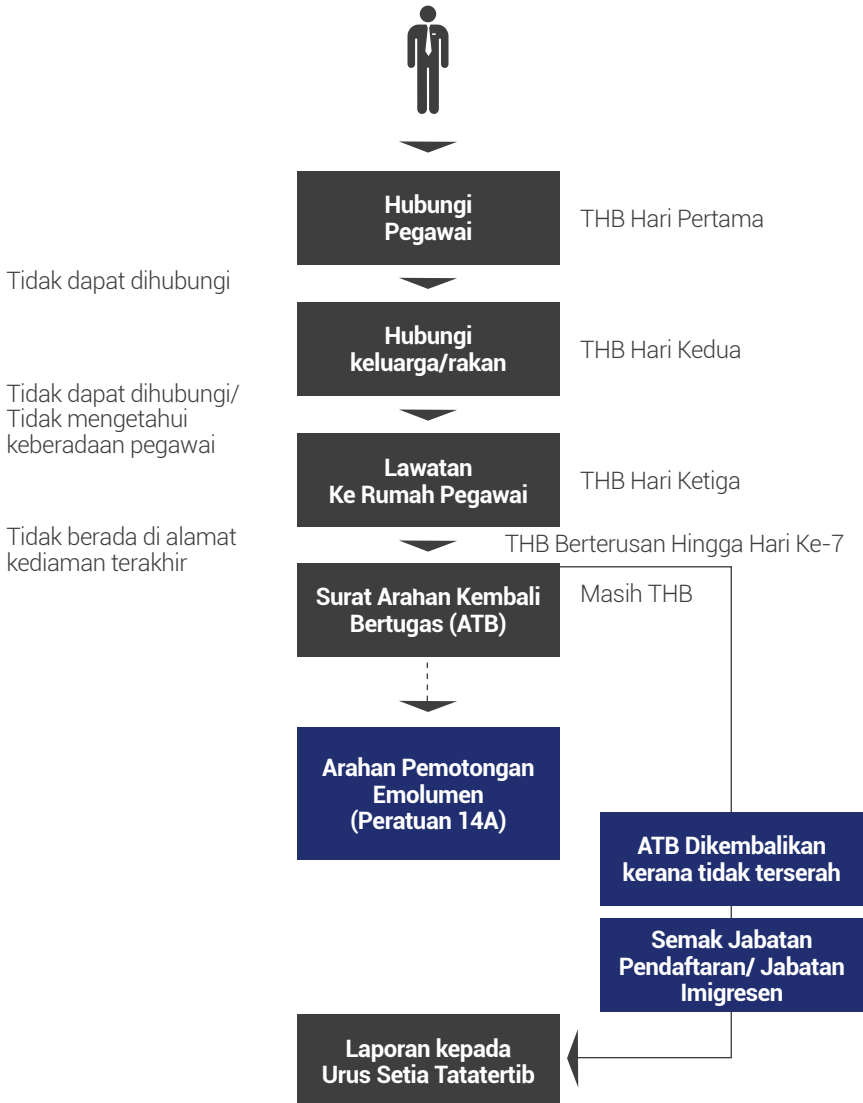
Hubungi Pegawai

THB Hari Pertama

Tidak dapat dihubungi

Hubungi keluarga/rakan

THB Hari Kedua

Tidak dapat dihubungi/ Tidak mengetahui keberadaan pegawai

Lawatan Ke Rumah Pegawai

THB Hari Ketiga

Tidak berada di alamat kediaman terakhir

THB Berterusan Hingga Hari Ke-7

Surat Arahan Kembali Bertugas (ATB)

Masih THB

Arahan Pemotongan Emolumen (Peratuan 14A)

ATB Dikembalikan kerana tidak terserah

Semak Jabatan Pendaftaran/ Jabatan Imigresen

Laporan kepada Urus Setia Tatatertib